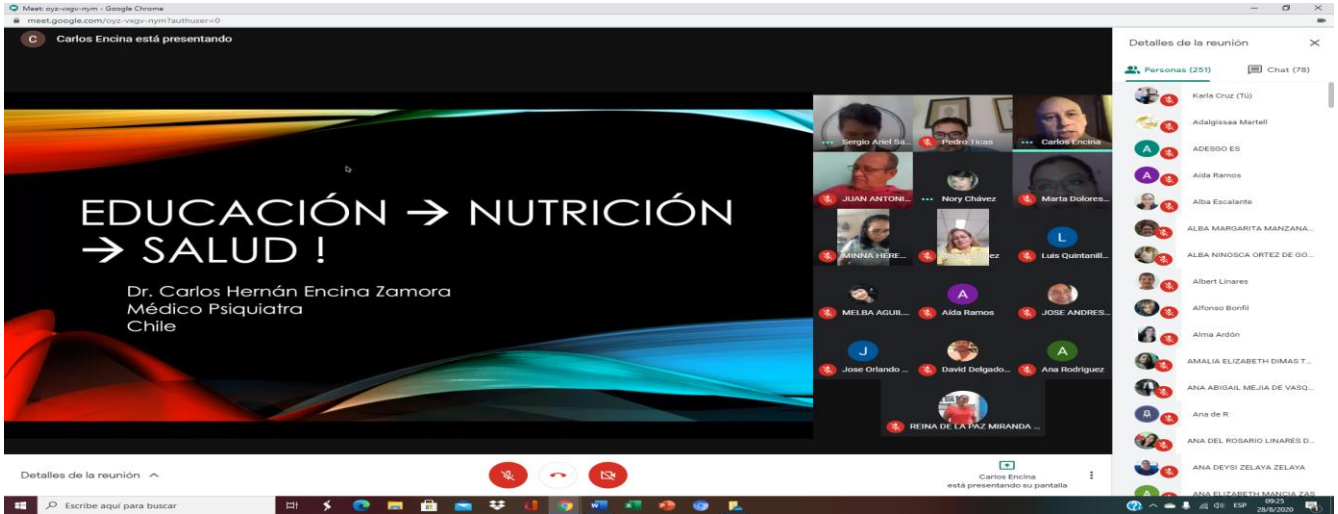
Meet: oyz-vxgv-nym - Google Chrome
meet.google.com/oyz-vxgv-nym?authuser=0

C Carlos Encina está presentando

EDUCACIÓN → NUTRICIÓN → SALUD !

Dr. Carlos Hernán Encina Zamora
Médico Psiquiatra
Chile

Sergio Ariel Sa...
Pedro Ticas
Carlos Encina
JUAN ANTONI...
Nory Chávez
Marta Dolores...
MINNA HERE...
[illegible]ez
Luis Quintanill...
MELBA AGUIL...
Aida Ramos
JOSE ANDRES...
Jose Orlando ...
David Delgado...
Ana Rodriguez
REINA DE LA PAZ MIRANDA ...

Detalles de la reunión
Personas (251)
Chat (78)
Karla Cruz (Tú)
Adalgissaa Martell
ADESGO ES
Aida Ramos
Alba Escalante
ALBA MARGARITA MANZANA...
ALBA NINOSCA ORTEZ DE GO...
Albert Linares
Alfonso Bonfil
Alma Ardón
AMALIA ELIZABETH DIMAS T...
ANA ABIGAIL MEJIA DE VASQ...
Ana de R
ANA DEL ROSARIO LINARES D...
ANA DEYSI ZELAYA ZELAYA
ANA ELIZABETH MANCIA ZAS...

Detalles de la reunión
Carlos Encina está presentando su pantalla

Escribe aquí para buscar
ESP 09:25 28/8/2020